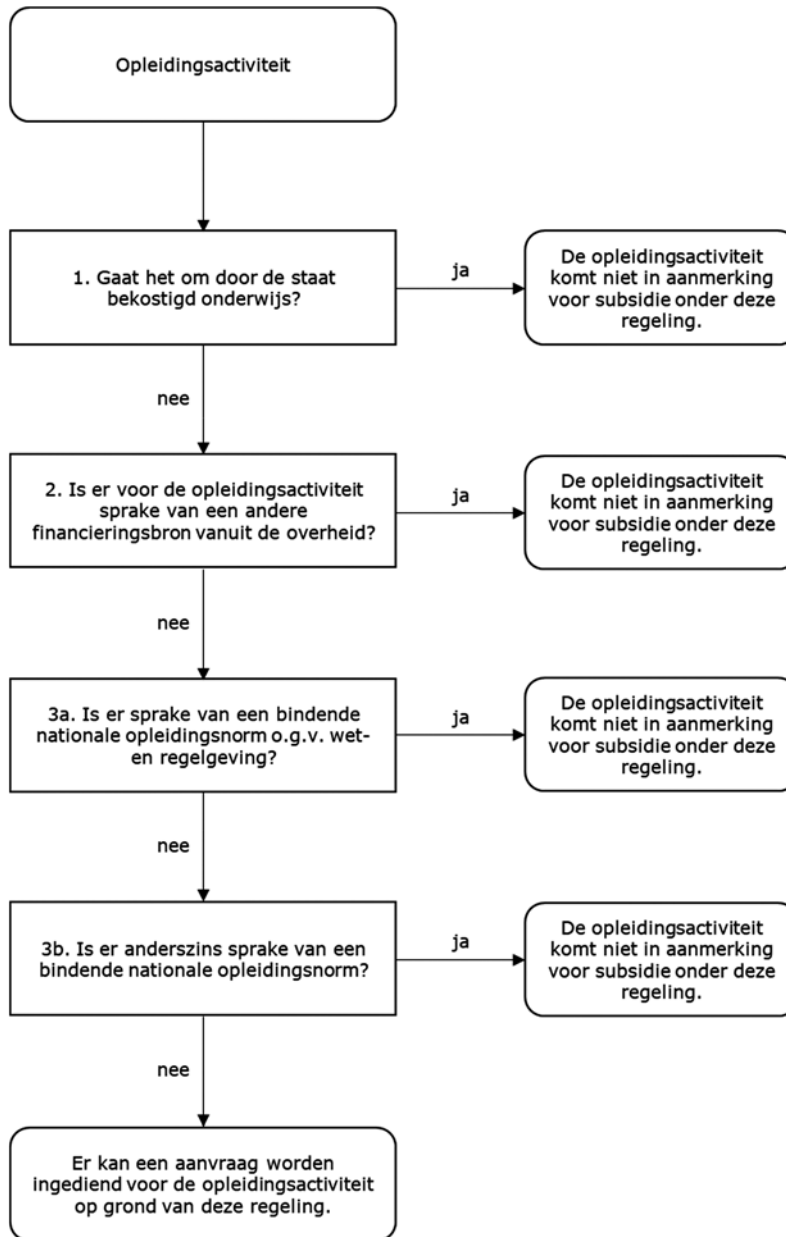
Opleidingsactiviteit

1. Gaat het om door de staat bekostigd onderwijs?

ja

De opleidingsactiviteit komt niet in aanmerking voor subsidie onder deze regeling.

nee

2. Is er voor de opleidingsactiviteit sprake van een andere financieringsbron vanuit de overheid?

ja

De opleidingsactiviteit komt niet in aanmerking voor subsidie onder deze regeling.

nee

3a. Is er sprake van een bindende nationale opleidingsnorm o.g.v. wet- en regelgeving?

ja

De opleidingsactiviteit komt niet in aanmerking voor subsidie onder deze regeling.

nee

3b. Is er anderszins sprake van een bindende nationale opleidingsnorm?

ja

De opleidingsactiviteit komt niet in aanmerking voor subsidie onder deze regeling.

nee

Er kan een aanvraag worden ingediend voor de opleidingsactiviteit op grond van deze regeling.